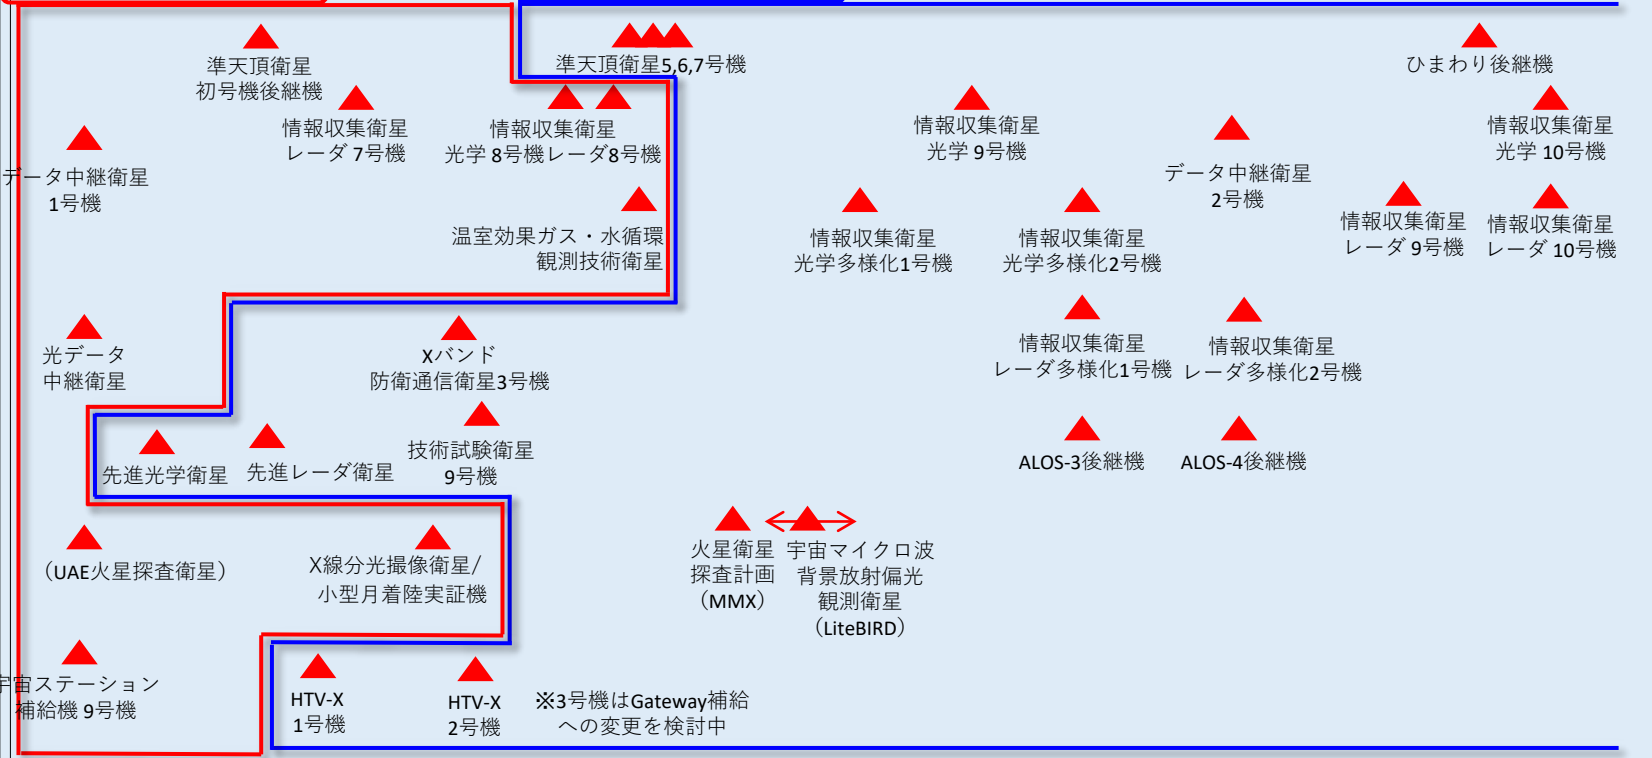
準天頂衛星初号機後継機

準天頂衛星5,6,7号機

ひまわり後継機

情報収集衛星レーダ 7号機

情報収集衛星光学 8号機レーダ8号機

情報収集衛星光学 9号機

情報収集衛星光学 10号機

データ中継衛星1号機

データ中継衛星2号機

温室効果ガス・水循環観測技術衛星

情報収集衛星光学多様化1号機

情報収集衛星光学多様化2号機

情報収集衛星レーダ 9号機

情報収集衛星レーダ 10号機

光データ中継衛星

Xバンド防衛通信衛星3号機

情報収集衛星レーダ多様化1号機

情報収集衛星レーダ多様化2号機

先進光学衛星

先進レーダ衛星

技術試験衛星9号機

ALOS-3後継機

ALOS-4後継機

（UAE火星探査衛星）

X線分光撮像衛星/小型月着陸実証機

火星衛星探査計画（MMX）

宇宙マイクロ波背景放射偏光観測衛星（LiteBIRD）

宇宙ステーション補給機 9号機

HTV-X 1号機

HTV-X 2号機

※3号機はGateway補給への変更を検討中